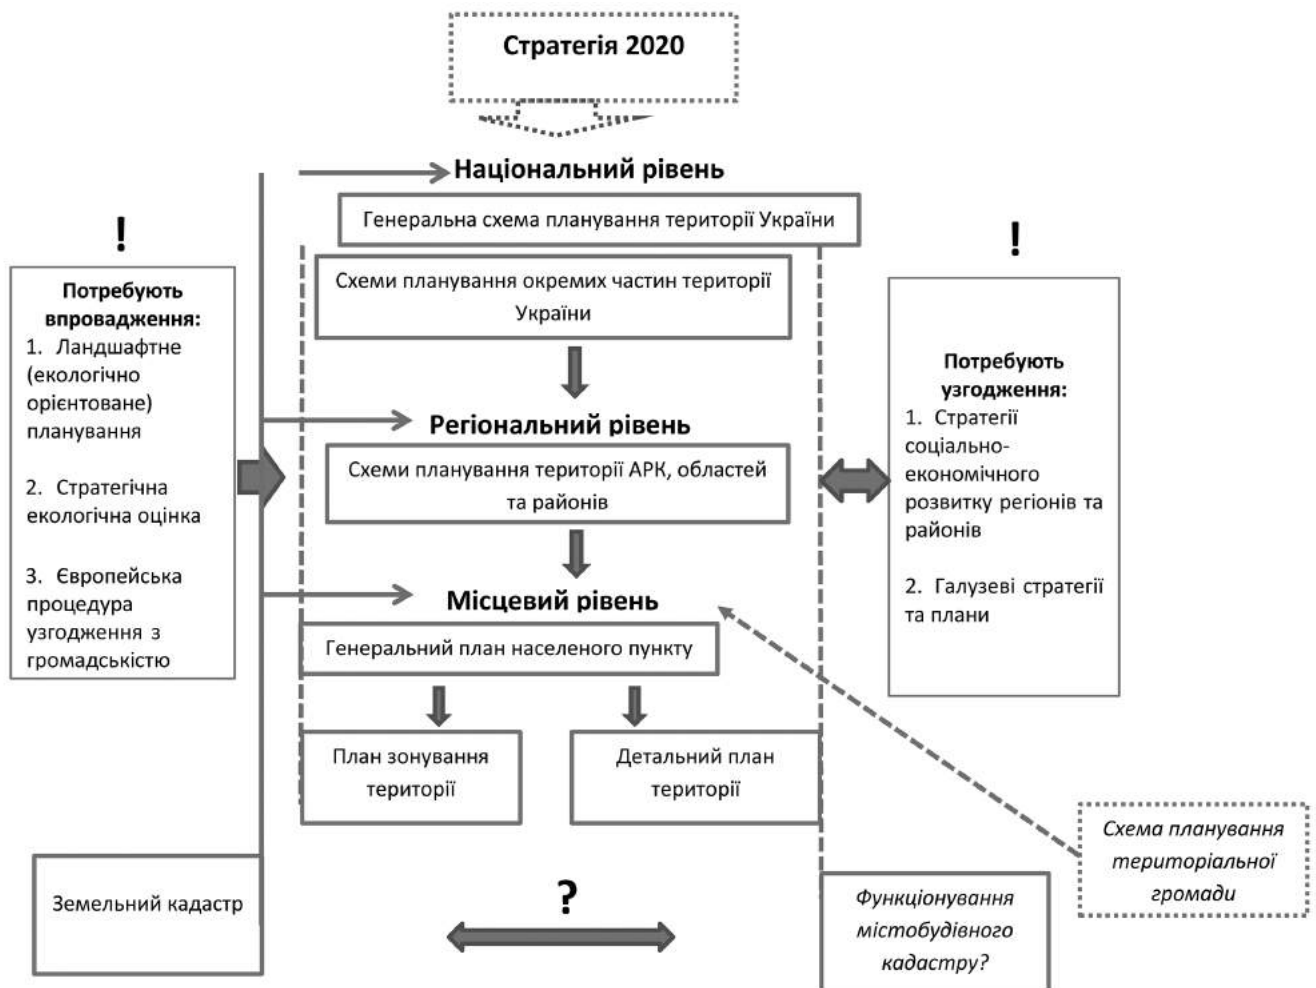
Стратегія 2020

Національний рівень

Генеральна схема планування території України

!

Потребують впровадження:
1. Ландшафтне (екологічно орієнтоване) планування

2. Стратегічна екологічна оцінка

3. Європейська процедура узгодження з громадськістю

Схеми планування окремих частин території України

Регіональний рівень

Схеми планування території АРК, областей та районів

!

Потребують узгодження:
1. Стратегії соціально-економічного розвитку регіонів та районів

2. Галузеві стратегії та плани

Місцевий рівень

Генеральний план населеного пункту

План зонування території

Детальний план території

Схема планування територіальної громади

Земельний кадастр

?

Функціонування містобудівного кадастру?